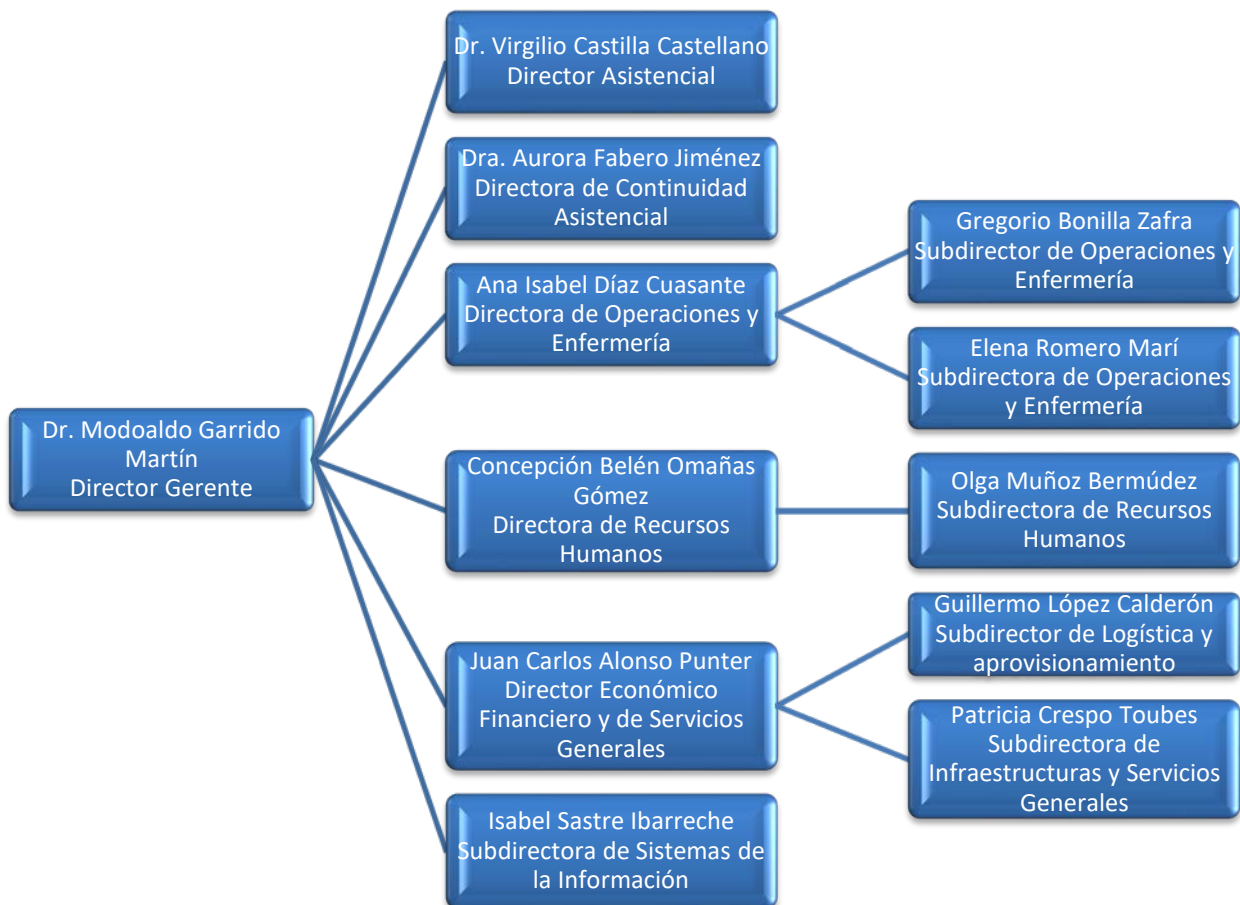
Dr. Modoaldo Garrido Martín
Director Gerente

Dr. Virgilio Castilla Castellano
Director Asistencial

Dra. Aurora Fabero Jiménez
Directora de Continuidad Asistencial

Ana Isabel Díaz Cuasante
Directora de Operaciones y Enfermería

Gregorio Bonilla Zafra
Subdirector de Operaciones y Enfermería

Elena Romero Marí
Subdirectora de Operaciones y Enfermería

Concepción Belén Omañas Gómez
Directora de Recursos Humanos

Olga Muñoz Bermúdez
Subdirectora de Recursos Humanos

Juan Carlos Alonso Punter
Director Económico Financiero y de Servicios Generales

Guillermo López Calderón
Subdirector de Logística y aprovisionamiento

Patricia Crespo Toubes
Subdirectora de Infraestructuras y Servicios Generales

Isabel Sastre Ibarreche
Subdirectora de Sistemas de la Información